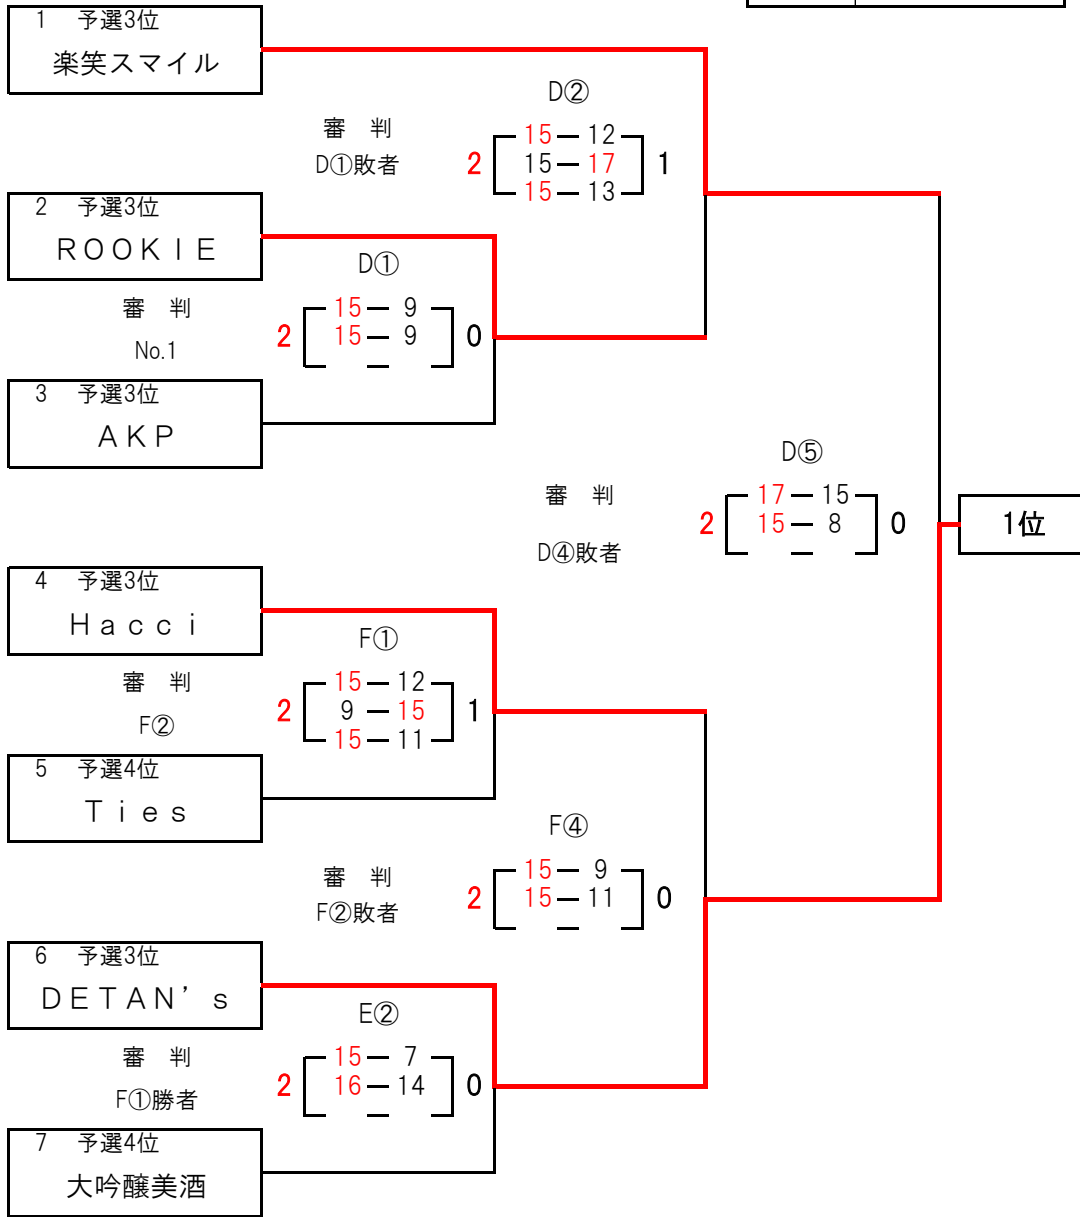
1　予選3位
楽笑スマイル

審　判
D①敗者

D②
2 15 — 12
15 — 17
15 — 13 1

2　予選3位
ＲＯＯＫＩＥ

審　判
No.1

D①
2 15 — 9
15 — 9 0

3　予選3位
ＡＫＰ

審　判
D④敗者

D⑤
2 17 — 15
15 — 8 0

1位

4　予選3位
Ｈａｃｃｉ

審　判
F②

F①
2 15 — 12
9 — 15
15 — 11 1

5　予選4位
Ｔｉｅｓ

審　判
F②敗者

F④
2 15 — 9
15 — 11 0

6　予選3位
ＤＥＴＡＮ’ｓ

審　判
F①勝者

E②
2 15 — 7
16 — 14 0

7　予選4位
大吟醸美酒